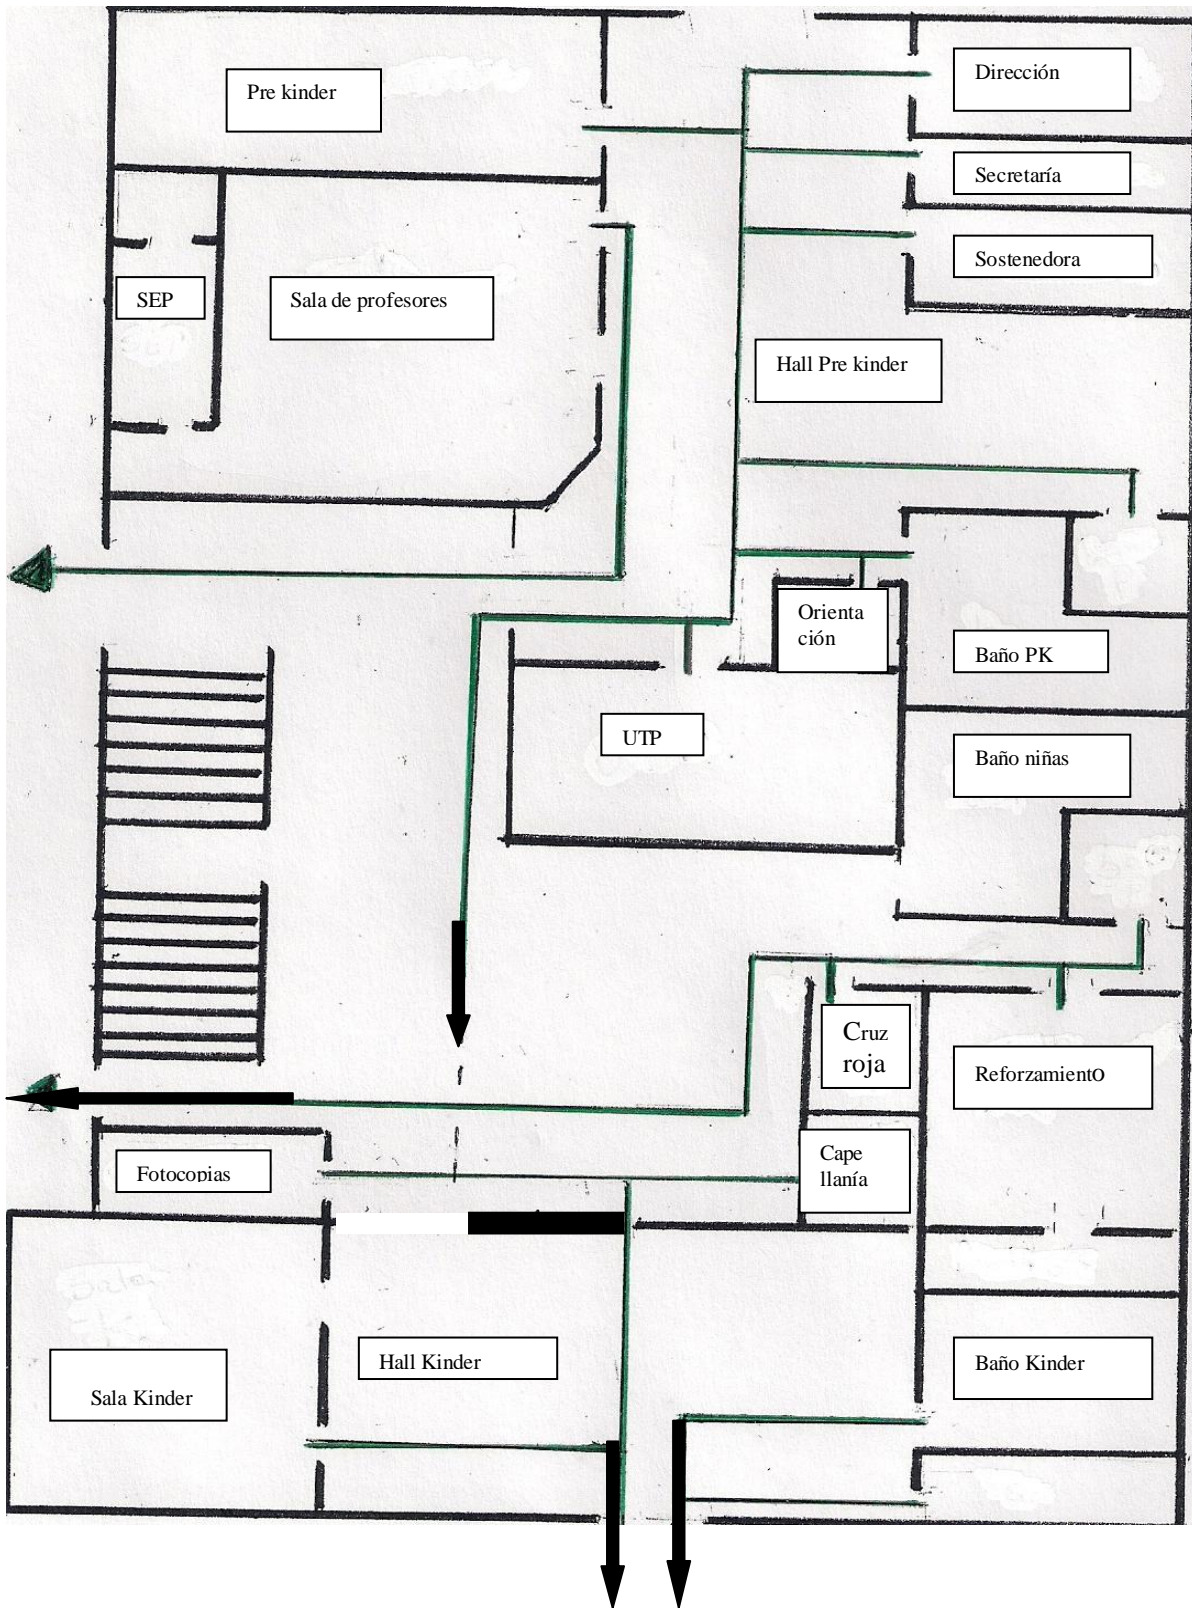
Pre kinder

Dirección

Secretaría

Sostenedora

SEP

Sala de profesores

Hall Pre kinder

Orientación

Baño PK

UTP

Baño niñas

Cruz roja

Reforzamiento

Fotocopias

Capellanía

Hall Kinder

Sala Kinder

Baño Kinder